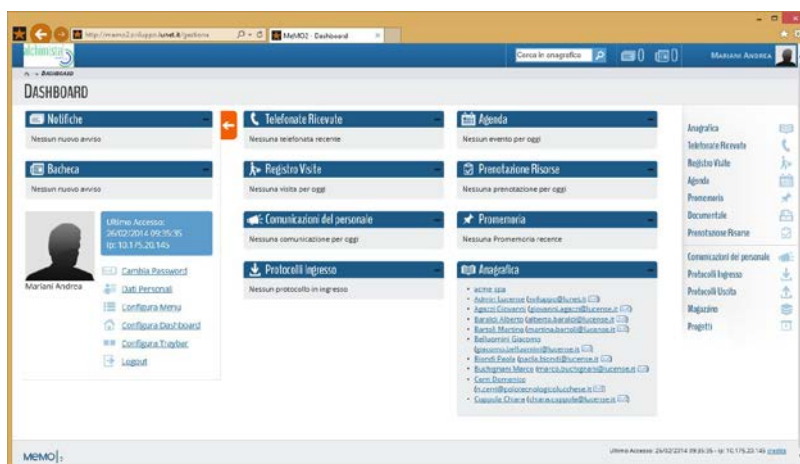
http://memo2.sviluppo.lunet.it/gestione
MeMO2 - Dashboard

Cerca in anagrafica
0 0
MARIANI ANDREA

DASHBOARD

DASHBOARD

Notifiche
Nessun nuovo avviso

Bacheca
Nessun nuovo avviso

Ultimo Accesso: 26/02/2014 09:35:35 Ip: 10.175.20.145

Mariani Andrea

Cambia Password
Dati Personali
Configura Menu
Configura Dashboard
Configura Trayber
Logout

Telefonate Ricevute
Nessuna telefonata recente

Registro Visite
Nessuna visita per oggi

Comunicazioni del personale
Nessuna comunicazione per oggi

Protocolli ingresso
Nessun protocollo in ingresso

Agenda
Nessun evento per oggi

Prenotazione Risorse
Nessuna prenotazione per oggi

Promemoria
Nessuna Promemoria recente

Anagrafica
- acme spa
- Admin Lucense (infosviluppo@lunet.it)
- Agazzi Giovanni (giovanni.agazzi@lucense.it)
- Baralici Alberto (alberto.baralici@lucense.it)
- Bartoli Martina (martina.bartoli@lucense.it)
- Belluomini Giacomo (giacomo.belluomini@lucense.it)
- Biondi Paola (paola.biondi@lucense.it)
- Buchignani Marco (marco.buchignani@lucense.it)
- Cerri Domenico (n.cerri@polotecnologicolucchese.it)
- Coppola Chiara (chiara.coppola@lucense.it)

Anagrafica
Telefonate Ricevute
Registro Visite
Agenda
Promemoria
Documentale
Prenotazione Risorse
Comunicazioni del personale
Protocolli Ingresso
Protocolli Uscita
Magazzino
Progetti

MeMO
Ultimo Accesso: 26/02/2014 09:35:35 - Ip: 10.175.20.145 credits